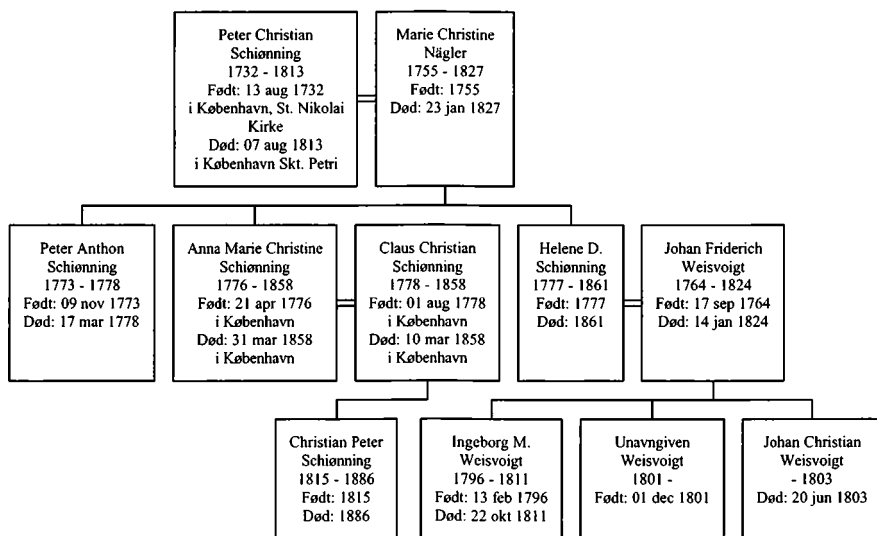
Peter Christian Schiønning
1732 - 1813
Født: 13 aug 1732
i København, St. Nikolai Kirke
Død: 07 aug 1813
i København Skt. Petri

Marie Christine Nägler
1755 - 1827
Født: 1755
Død: 23 jan 1827

Peter Anthon Schiønning
1773 - 1778
Født: 09 nov 1773
Død: 17 mar 1778

Anna Marie Christine Schiønning
1776 - 1858
Født: 21 apr 1776
i København
Død: 31 mar 1858
i København

Claus Christian Schiønning
1778 - 1858
Født: 01 aug 1778
i København
Død: 10 mar 1858
i København

Helene D. Schiønning
1777 - 1861
Født: 1777
Død: 1861

Johan Friderich Weisvoigt
1764 - 1824
Født: 17 sep 1764
Død: 14 jan 1824

Christian Peter Schiønning
1815 - 1886
Født: 1815
Død: 1886

Ingeborg M. Weisvoigt
1796 - 1811
Født: 13 feb 1796
Død: 22 okt 1811

Unavngiven Weisvoigt
1801 -
Født: 01 dec 1801

Johan Christian Weisvoigt
- 1803
Død: 20 jun 1803